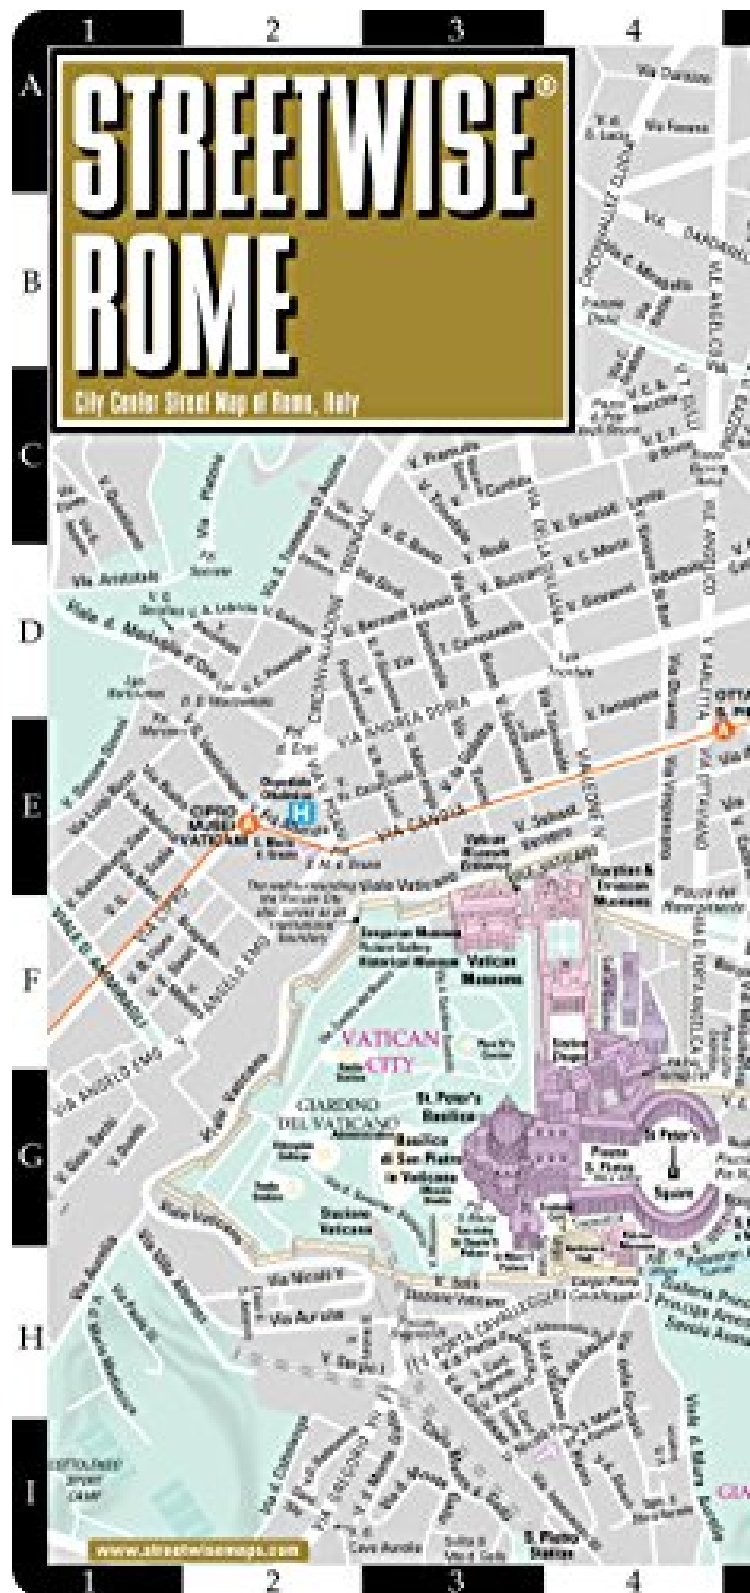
1 2 3 4

A

B

C

D

E

F

G

H

I

STREETWISE®
ROME

City Center Street Map of Rome, Italy

Via Candia

Via Aurelia

VATICAN CITY

GIARDINO DEL VATICANO

Vatican Museums

St. Peter's Basilica

Basilica di San Pietro in Vaticano

St. Peter's Square

Piazza S. Pietro

Sistine Chapel

Egyptian & Etruscan Museums

CIPRO MUSEI VATICANI

OTTAVIANO

Stazione Vaticano

Via Andrea Doria

Viale Vaticano

Via Leone IV

Viale delle Mura Aurelie

Via Aurelia

St. Pietro Station

www.streetwisemaps.com

1 2 3 4